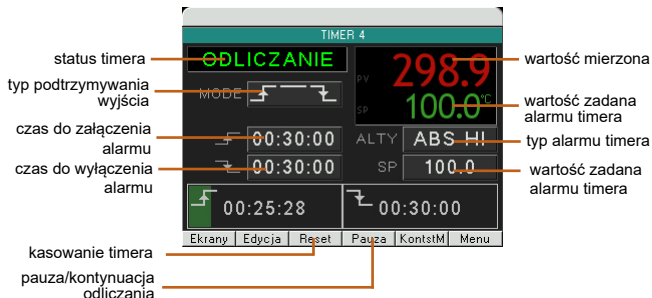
TIMER 4

status timera
ODLICZANIE

typ podtrzymywania wyjścia
MODE

czas do załączenia alarmu
00:30:00

czas do wyłączenia alarmu
00:30:00

PV
298.9
SP
100.0 °C

wartość mierzona

wartość zadana alarmu timera

ALTY ABS HI
typ alarmu timera

SP 100.0
wartość zadana alarmu timera

00:25:28
00:30:00

Ekrany | Edycja | Reset | Pauza | KontstM | Menu

kasowanie timera

pauza/kontynuacja odliczania